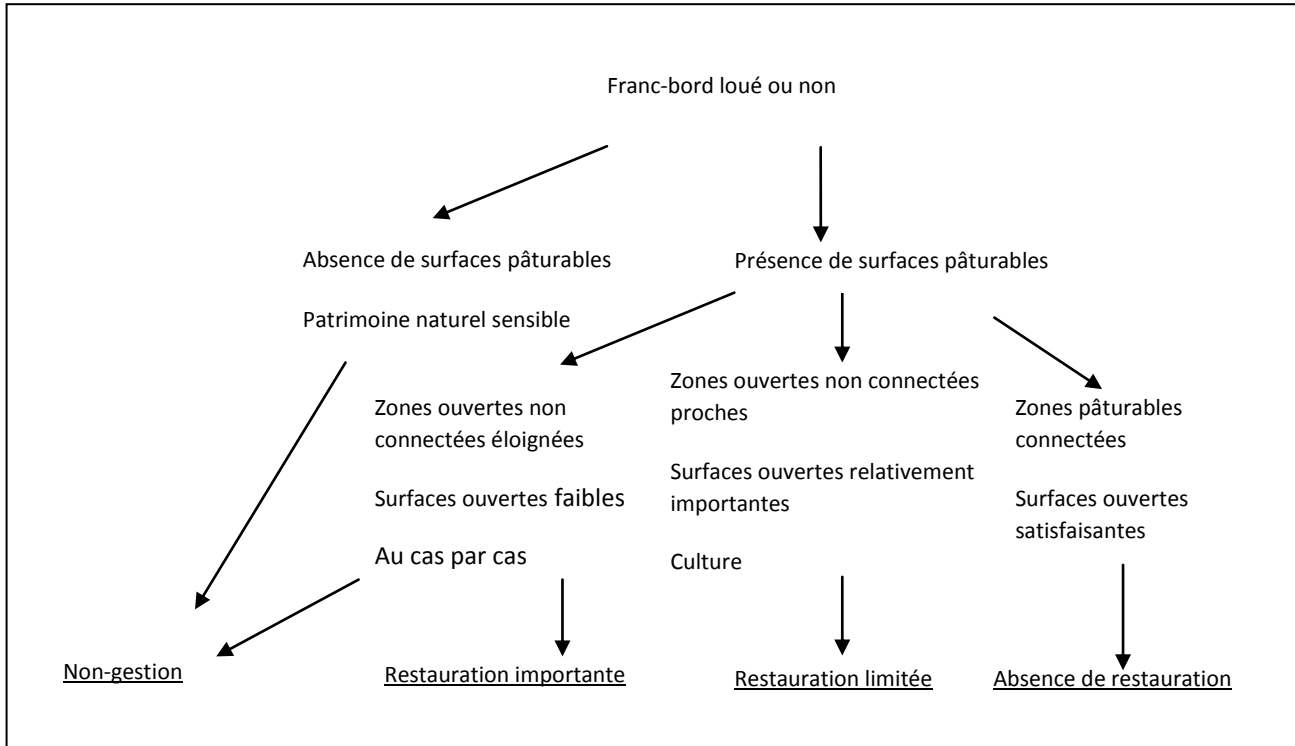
Franc-bord loué ou non

Absence de surfaces pâturables

Patrimoine naturel sensible

Présence de surfaces pâturables

Zones ouvertes non connectées éloignées

Surfaces ouvertes faibles

Au cas par cas

Zones ouvertes non connectées proches

Surfaces ouvertes relativement importantes

Culture

Zones pâturables connectées

Surfaces ouvertes satisfaisantes

Non-gestion

Restauration importante

Restauration limitée

Absence de restauration